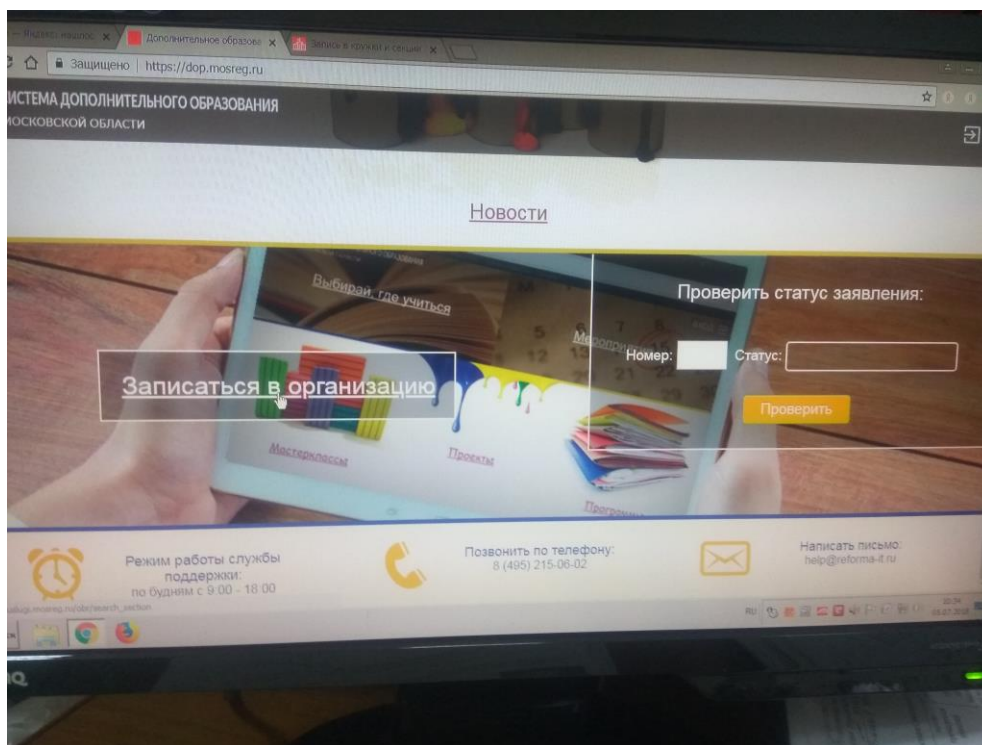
Яндекс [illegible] ×
Дополнительное образов ×
Запись в кружки и секции ×

Защищено | https://dop.mosreg.ru

ИСТЕМА ДОПОЛНИТЕЛЬНОГО ОБРАЗОВАНИЯ
МОСКОВСКОЙ ОБЛАСТИ

Новости

Выбирай, где учиться

Мероприя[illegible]

Записаться в организацию

Мастерклассы

Проекты

Програм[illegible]

Проверить статус заявления:

Номер:

Статус:

Проверить

Режим работы службы поддержки:
по будням с 9:00 - 18:00

Позвонить по телефону:
8 (495) 215-06-02

Написать письмо:
help@reforma-it.ru

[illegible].mosreg.ru/obr/search_section

RU